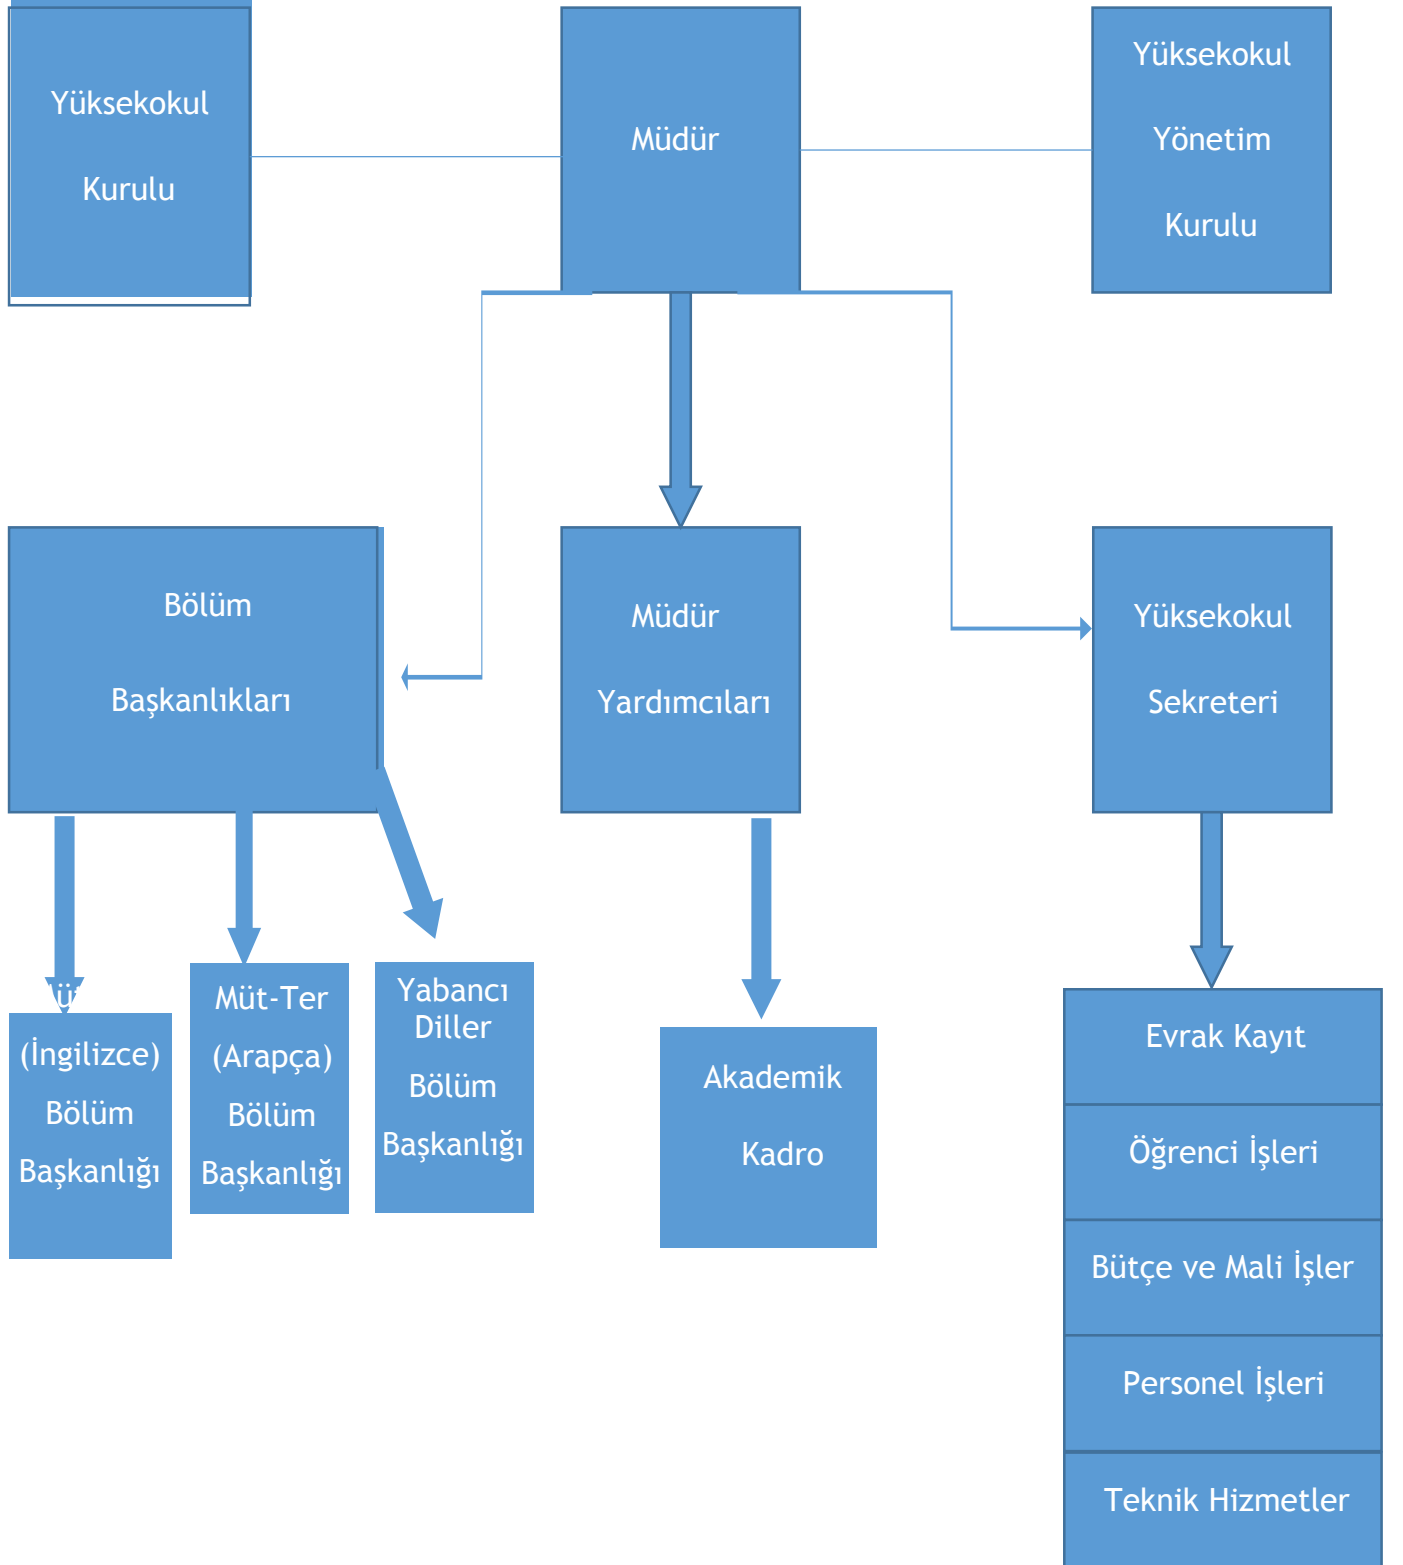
Yüksekokul

Kurulu

Müdür

Yüksekokul

Yönetim

Kurulu

Bölüm

Başkanlıkları

Müdür

Yardımcıları

Yüksekokul

Sekreteri

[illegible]

(İngilizce)

Bölüm

Başkanlığı

Müt-Ter

(Arapça)

Bölüm

Başkanlığı

Yabancı Diller

Bölüm

Başkanlığı

Akademik

Kadro

Evrak Kayıt

Öğrenci İşleri

Bütçe ve Mali İşler

Personel İşleri

Teknik Hizmetler